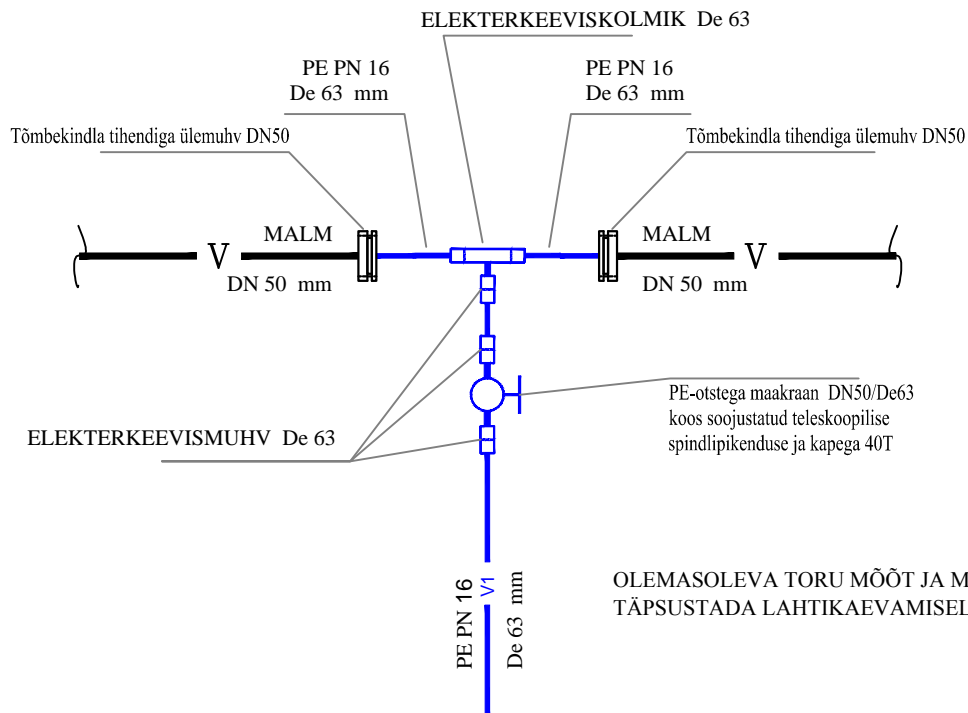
ELEKTERKEEVISKOLMIK De 63

PE PN 16
De 63 mm

PE PN 16
De 63 mm

Tõmbekindla tihendiga ülemuhv DN50

Tõmbekindla tihendiga ülemuhv DN50

V

MALM
DN 50 mm

MALM
DN 50 mm

V

PE-otstega maakraan DN50/De63 koos soojustatud teleskoopilise spindlipikenduse ja kapega 40T

ELEKTERKEEVISMUHV De 63

PE PN 16
V1
De 63 mm

OLEMASOLEVA TORU MÕÕT JA M
TÄPSUSTADA LAHTIKAEVAMISEL